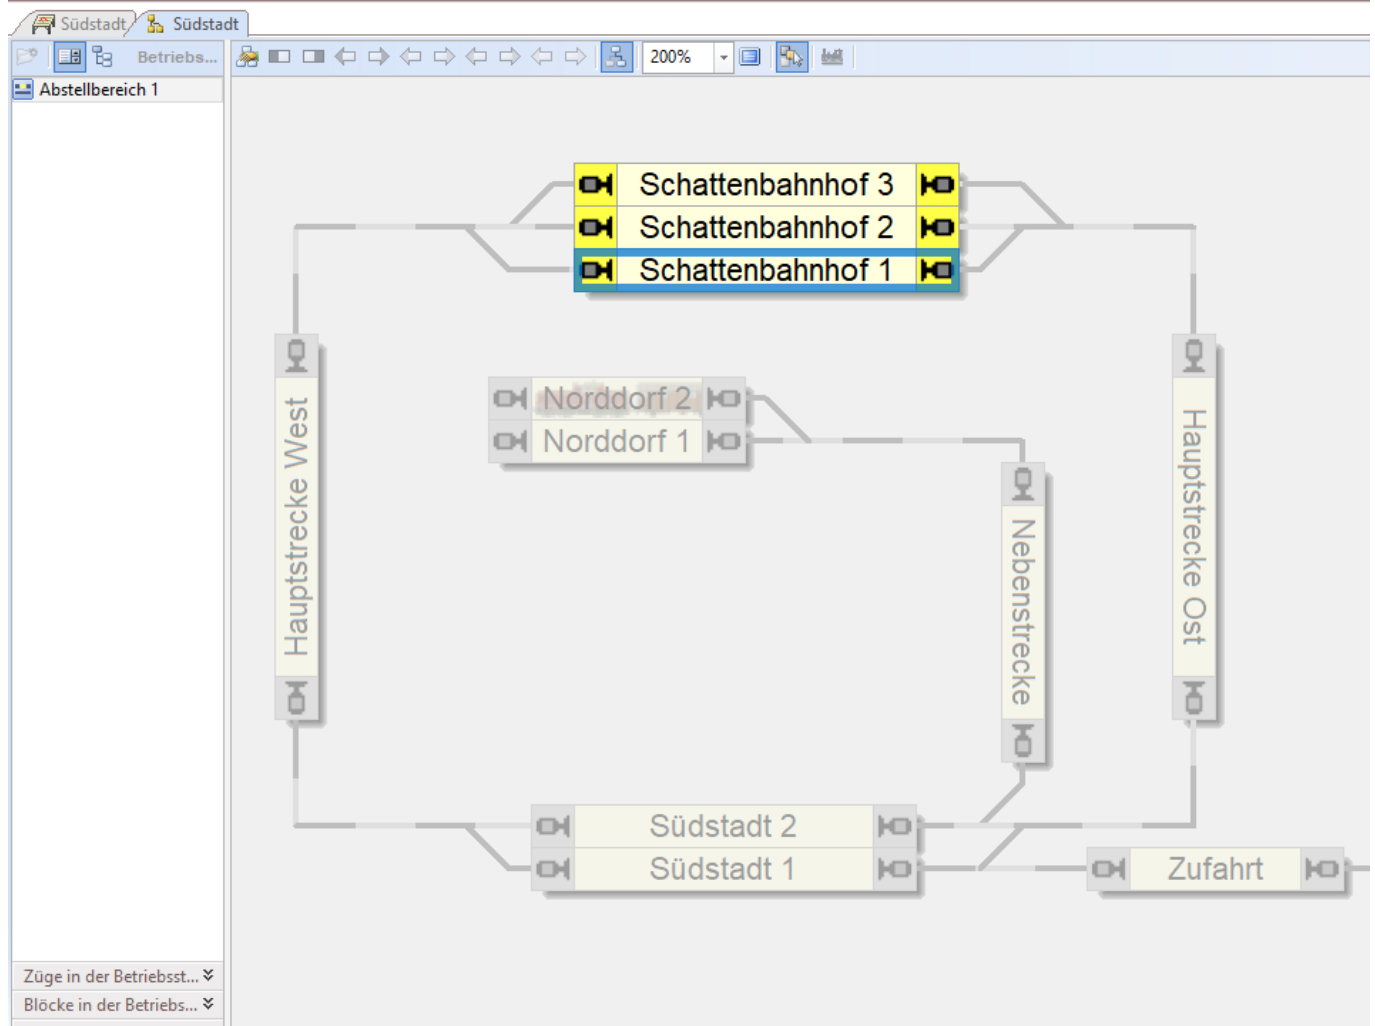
Südstadt Südstadt

Betriebs...

200%

Abstellbereich 1

Schattenbahnhof 3
Schattenbahnhof 2
Schattenbahnhof 1

Norddorf 2
Norddorf 1

Hauptstrecke West

Nebenstrecke

Hauptstrecke Ost

Südstadt 2
Südstadt 1

Zufahrt

Züge in der Betriebsst...
Blöcke in der Betriebs...